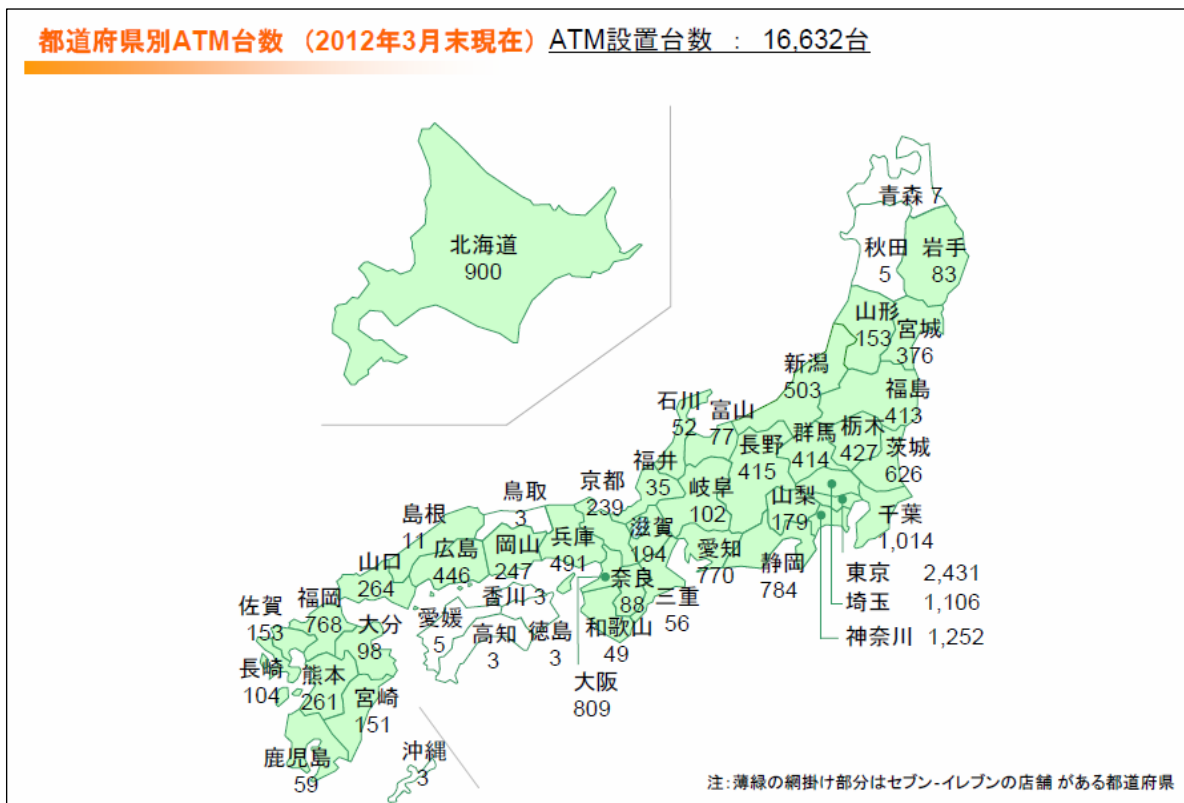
都道府県別ATM台数 （2012年3月末現在） ATM設置台数 ： 16,632台

北海道
900

青森 7
秋田
5
岩手
83
山形
153
宮城
376
新潟
503
福島
413
石川
52
富山
77
長野
415
群馬
414
栃木
427
茨城
626
福井
35
京都
239
岐阜
102
山梨
179
千葉
1,014
鳥取
3
島根
11
兵庫
491
滋賀
194
愛知
770
静岡
784
山口
264
広島
446
岡山
247
奈良
88
三重
56
東京 2,431
埼玉 1,106
神奈川 1,252
佐賀
153
福岡
768
大分
98
愛媛
5
香川 3
高知
3
徳島
3
和歌山
49
長崎
104
熊本
261
宮崎
151
大阪
809
鹿児島
59
沖縄
3

注：薄緑の網掛け部分はセブン-イレブンの店舗 がある都道府県